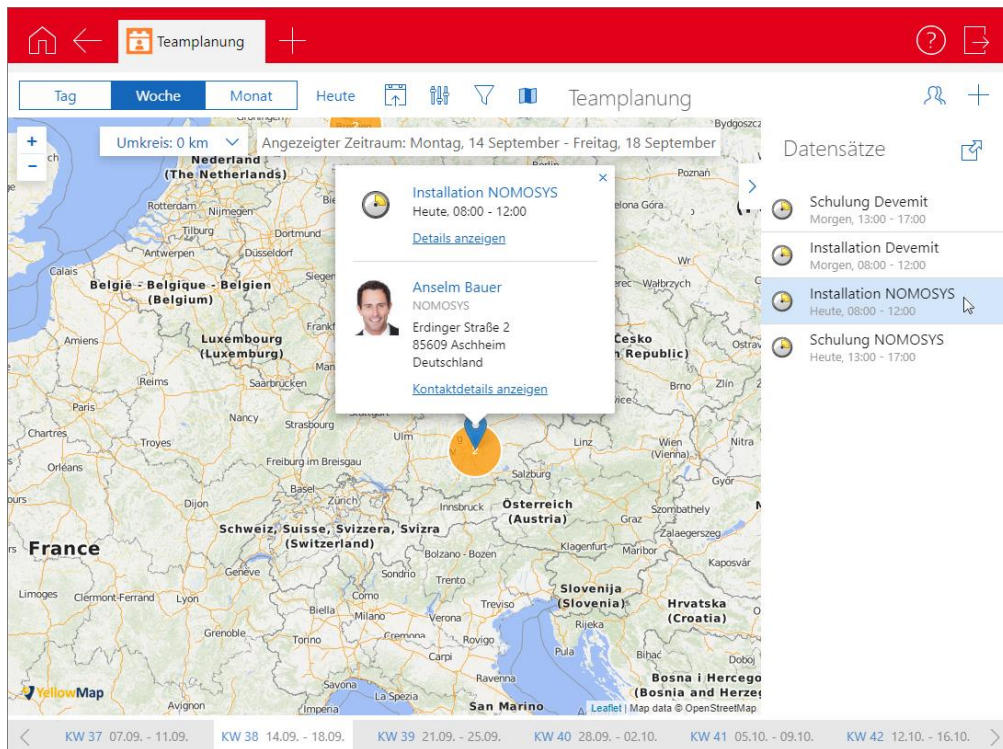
Teamplanung

Tag Woche Monat Heute Teamplanung

Umkreis: 0 km

Angezeigter Zeitraum: Montag, 14 September - Freitag, 18 September

Installation NOMOSYS
Heute, 08:00 - 12:00
Details anzeigen

Anselm Bauer
NOMOSYS
Erdinger Straße 2
85609 Aschheim
Deutschland
Kontaktdetails anzeigen

Nederland (The Netherlands) Rotterdam Nijmegen Tilburg Dortmund Antwerpen Düsseldorf Calais België - Belgique - Belgien (Belgium) Siegen Amiens Luxembourg (Luxembourg) Frankf Reims Saarbrücken Paris Nancy Strasbourg Stuttgart Chartres Troyes Ulm Orléans Freiburg im Breisgau Basel Zürich Dijon Schweiz, Suisse, Svizzera, Svizra (Switzerland) France Genève Limoges Clermont-Ferrand Lyon Grenoble Torino Biella Milano Como Bergamo Verona Sondrio Trento Bolzano - Bozen Innsbruck Österreich (Austria) Salzburg Linz Wien (Vienna) Brno Zlín Česko Republic) Poznań Zielona Góra Wałbrzych Wr Ostrav Nitra Győr Szombathely Graz Zalaegerszeg Klagenfurt Maribor Kaposvár Slovenija (Slovenia) Hrvatska (Croatia) Rijeka Treviso Padova Carpi Ravenna Pula Bihać Doboj Bosna i Hercego (Bosnia and Herzeg San Marino Savona La Spezia Imperia Avignon Berlin Bydgoszcz

YellowMap
Leaflet | Map data © OpenStreetMap

Datensätze

Schulung Devemit
Morgen, 13:00 - 17:00
Installation Devemit
Morgen, 08:00 - 12:00
Installation NOMOSYS
Heute, 08:00 - 12:00
Schulung NOMOSYS
Heute, 13:00 - 17:00

KW 37 07.09. - 11.09. KW 38 14.09. - 18.09. KW 39 21.09. - 25.09. KW 40 28.09. - 02.10. KW 41 05.10. - 09.10. KW 42 12.10. - 16.10.